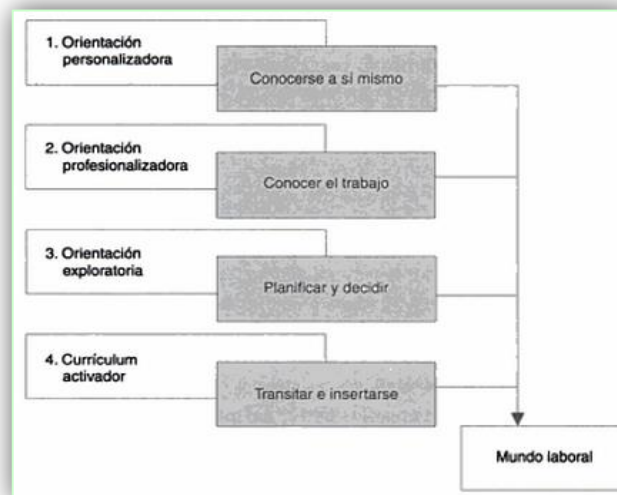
1. Orientación personalizadora

Conocerse a sí mismo

2. Orientación profesionalizadora

Conocer el trabajo

3. Orientación exploratoria

Planificar y decidir

4. Curriculum activador

Transitar e insertarse

Mundo laboral